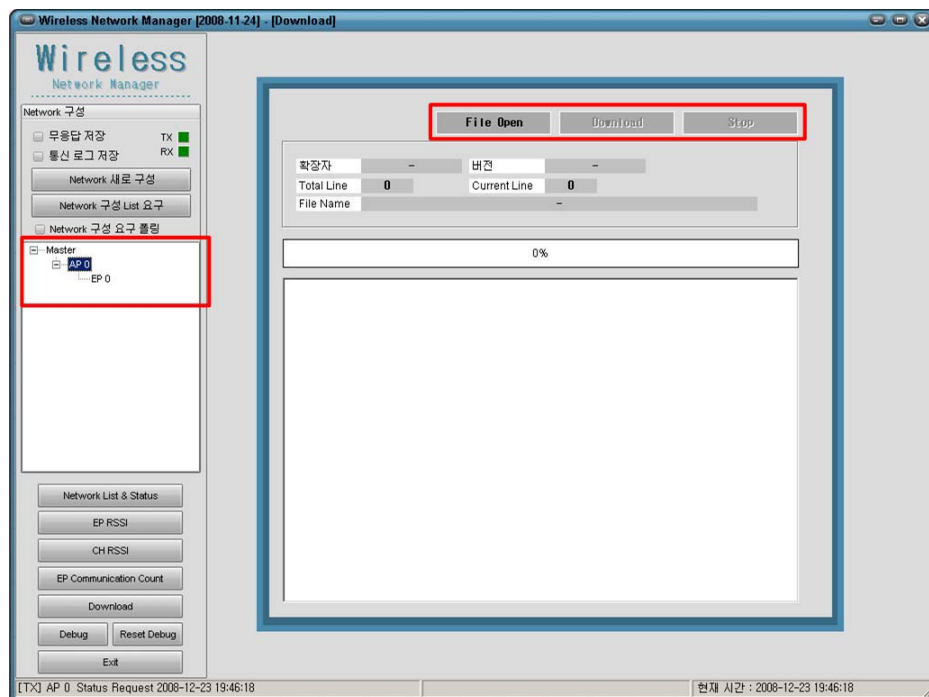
Wireless Network Manager [2008-11-24] - [Download]

Wireless
Network Manager

Network 구성
무응답 저장 TX
통신 로그 저장 RX
Network 새로 구성
Network 구성 List 요구
Network 구성 요구 폴링

Master
AP 0
EP 0

Network List & Status
EP RSSI
CH RSSI
EP Communication Count
Download
Debug
Reset Debug
Exit

File Open
Download
Stop

확장자 -
버전 -
Total Line 0
Current Line 0
File Name -

0%

[TX] AP 0 Status Request 2008-12-23 19:46:18
현재 시간 : 2008-12-23 19:46:18